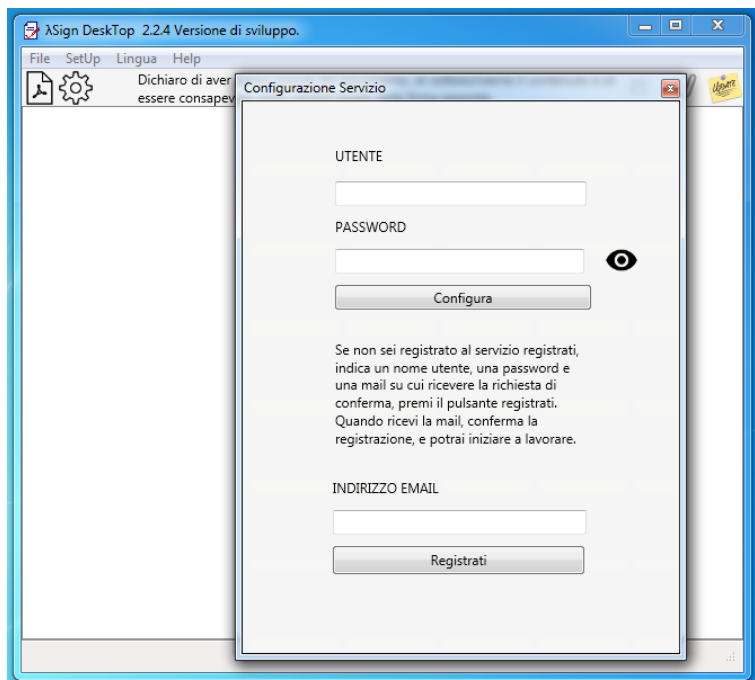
λSign DeskTop 2.2.4 Versione di sviluppo.

File SetUp Lingua Help

Dichiaro di aver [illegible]
essere consapev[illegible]

Configurazione Servizio

UTENTE

PASSWORD

Configura

Se non sei registrato al servizio registrati, indica un nome utente, una password e una mail su cui ricevere la richiesta di conferma, premi il pulsante registrati. Quando ricevi la mail, conferma la registrazione, e potrai iniziare a lavorare.

INDIRIZZO EMAIL

Registrati